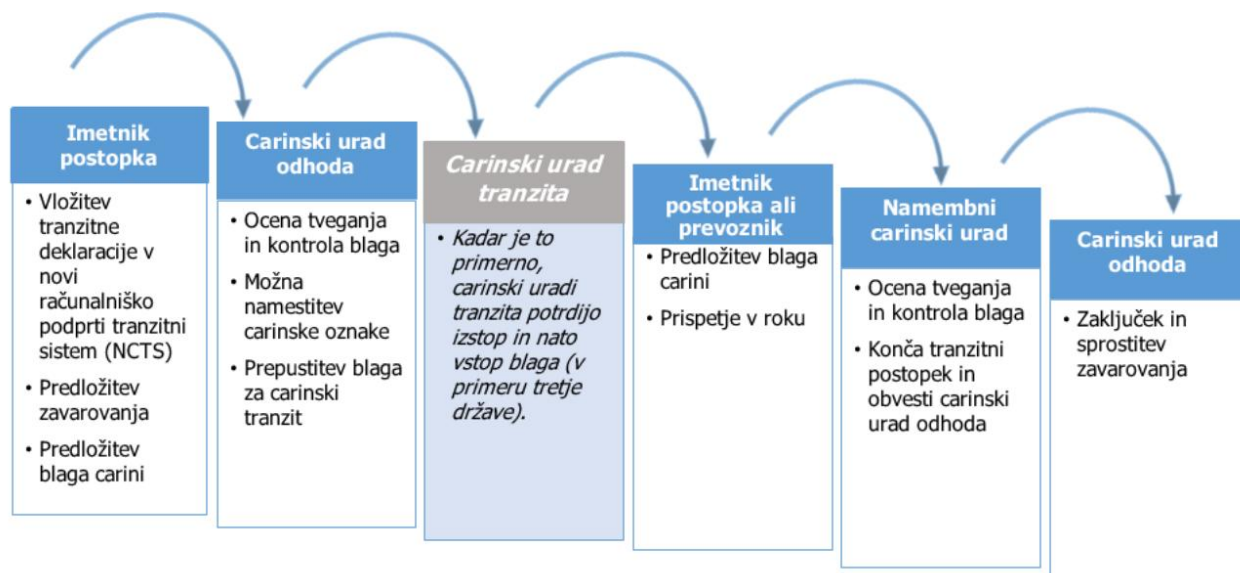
Imetnik postopka

• Vložitev tranzitne deklaracije v novi računalniško podprti tranzitni sistem (NCTS)
• Predložitev zavarovanja
• Predložitev blaga carini

Carinski urad odhoda

• Ocena tveganja in kontrola blaga
• Možna namestitev carinske oznake
• Prepustitev blaga za carinski tranzit

Carinski urad tranzita

• Kadar je to primerno, carinski uradi tranzita potrdijo izstop in nato vstop blaga (v primeru tretje države).

Imetnik postopka ali prevoznik

• Predložitev blaga carini
• Prispetje v roku

Namembni carinski urad

• Ocena tveganja in kontrola blaga
• Konča tranzitni postopek in obvesti carinski urad odhoda

Carinski urad odhoda

• Zaključek in sprostitev zavarovanja